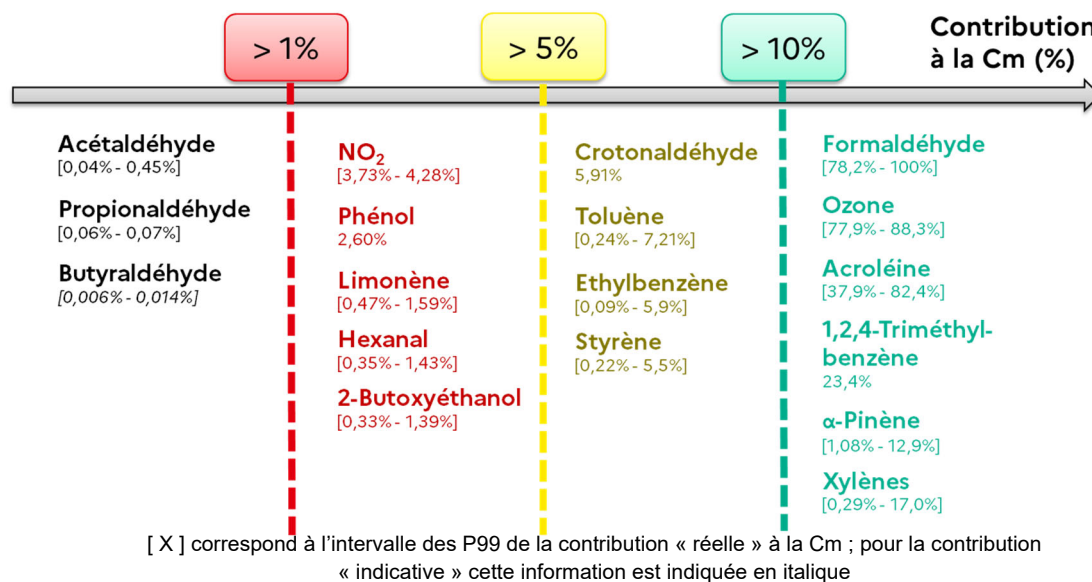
> 1%

> 5%

> 10%

Contribution à la Cm (%)

Acétaldéhyde
[0,04% - 0,45%]

Propionaldéhyde
[0,06% - 0,07%]

Butyraldéhyde
[0,006% - 0,014%]

$NO_2$
[3,73% - 4,28%]

Phénol
2,60%

Limonène
[0,47% - 1,59%]

Hexanal
[0,35% - 1,43%]

2-Butoxyéthanol
[0,33% - 1,39%]

Crotonaldéhyde
5,91%

Toluène
[0,24% - 7,21%]

Ethylbenzène
[0,09% - 5,9%]

Styrène
[0,22% - 5,5%]

Formaldéhyde
[78,2% - 100%]

Ozone
[77,9% - 88,3%]

Acroléine
[37,9% - 82,4%]

1,2,4-Triméthylbenzène
23,4%

α-Pinène
[1,08% - 12,9%]

Xylènes
[0,29% - 17,0%]

[ X ] correspond à l'intervalle des P99 de la contribution « réelle » à la Cm ; pour la contribution « indicative » cette information est indiquée en italique